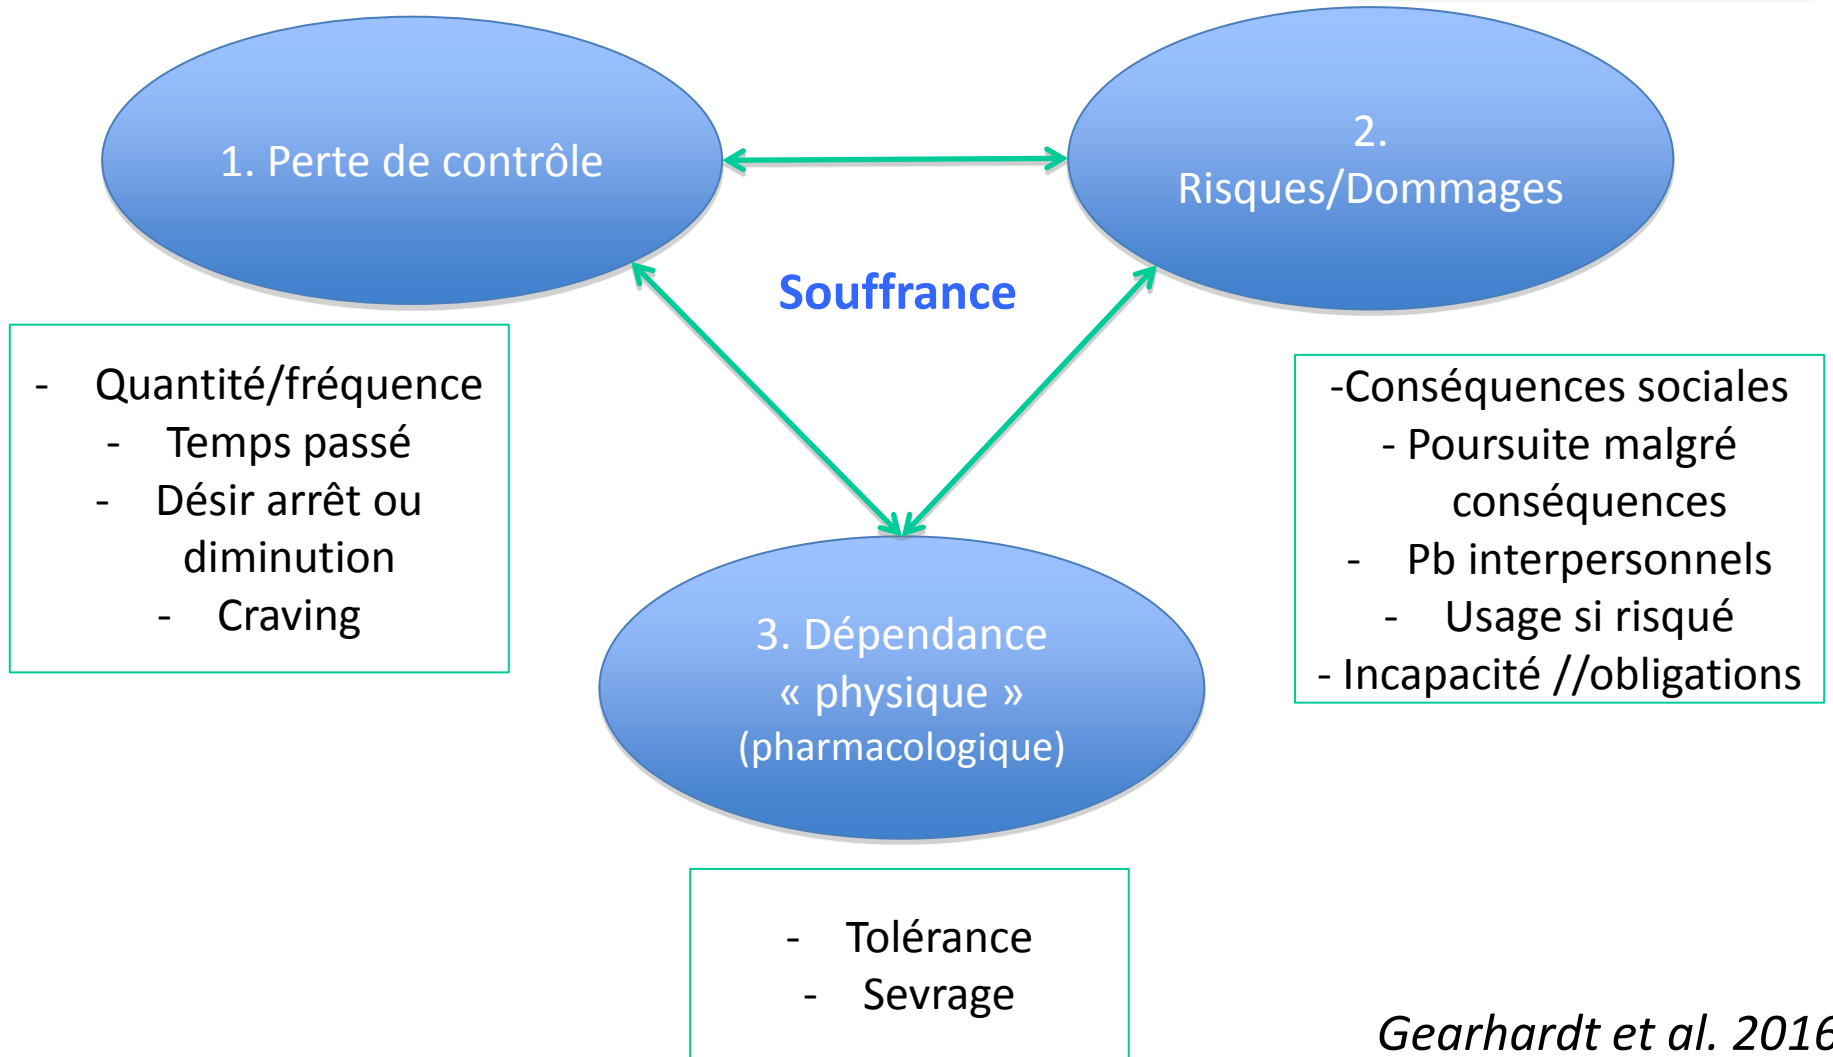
1. Perte de contrôle

2.
Risques/Dommages

Souffrance

- Quantité/fréquence
- Temps passé
- Désir arrêt ou diminution
- Craving

-Conséquences sociales
- Poursuite malgré conséquences
- Pb interpersonnels
- Usage si risqué
- Incapacité //obligations

3. Dépendance « physique » (pharmacologique)

- Tolérance
- Sevrage

Gearhardt et al. 201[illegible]